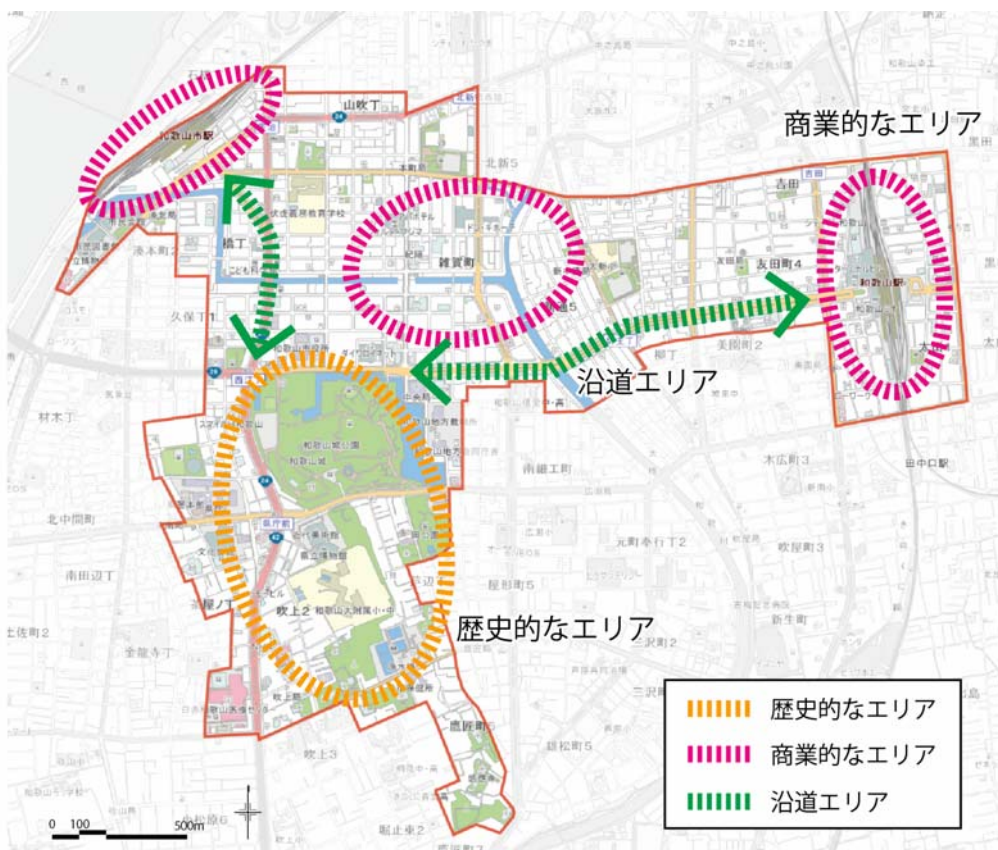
商業的なエリア

沿道エリア

歴史的なエリア

山吹丁
北新5
吉田
友田町4
和歌山駅
和歌山市駅
雑賀町
湊本町2
久保丁1
美園町2
材木丁
南細工町
北中間町
南田辺丁
吹上2
和歌山城
木広町3
吹屋町3
新生町
元町奉行丁2
鷹匠町5
田中口駅
吹上3
0 100 500m

| | |
|---|---|
| | 歴史的なエリア |
| | 商業的なエリア |
| | 沿道エリア |